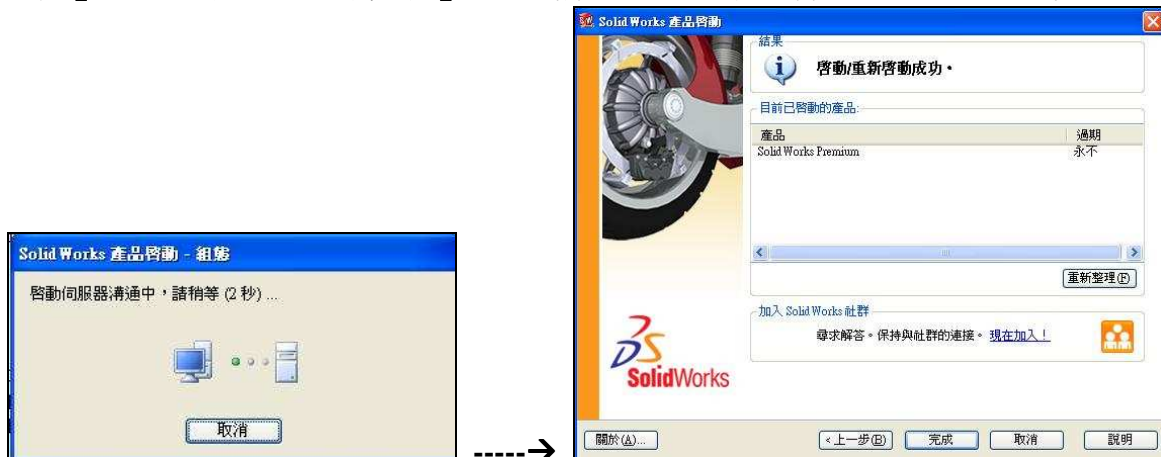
Solid Works 產品啓動 - 組態

啓動伺服器溝通中，請稍等 (2 秒) ...

取消

-----→

Solid Works 產品啓動

結果

啓動/重新啓動成功。

目前已啓動的產品:

| 產品 | 過期 |
|---|---|
| Solid Works Premium | 永不 |

重新整理(F)

加入 Solid Works 社群

尋求解答。保持與社群的連接。 現在加入！

SolidWorks

關於(A)...

< 上一步(B)

完成

取消

說明